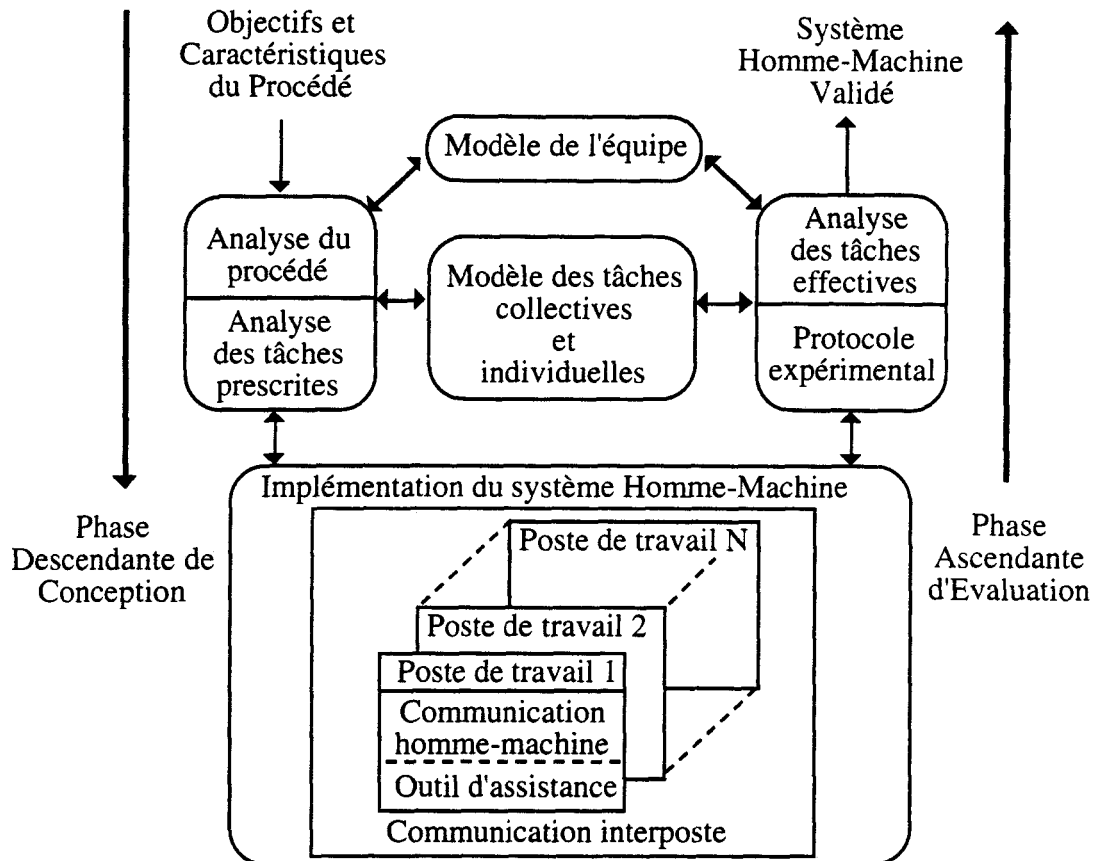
Objectifs et Caractéristiques du Procédé

Système Homme-Machine Validé

Modèle de l'équipe

Analyse du procédé

Analyse des tâches prescrites

Modèle des tâches collectives et individuelles

Analyse des tâches effectives

Protocole expérimental

Implémentation du système Homme-Machine

Phase Descendante de Conception

Poste de travail N

Poste de travail 2

Poste de travail 1

Communication homme-machine

Outil d'assistance

Communication interposte

Phase Ascendante d'Evaluation